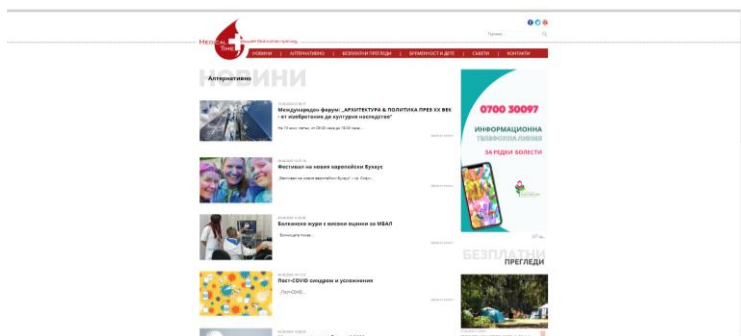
Търсене

НОВИНИ | АЛТЕРНАТИВНО | БЕЗПЛАТНИ ПРЕГЛЕДИ | БРЕМЕННОСТ И ДЕТЕ | СЪВЕТИ | КОНТАКТИ

НОВИНИ
Алтернативно

Международен форум: „АРХИТЕКТУРА & ПОЛИТИКА ПРЕЗ XX ВЕК - от изтребление до културно наследство"

Фестивал на новия европейски будизъм

Български пури с високи оценки за ИВАЛ

Пост-COVID синдром и усложнения

0700 30097
ИНФОРМАЦИОННА ТЕЛЕФОННА ЛИНИЯ
ЗА РЕДКИ БОЛЕСТИ

БЕЗПЛАТНИ
ПРЕГЛЕДИ